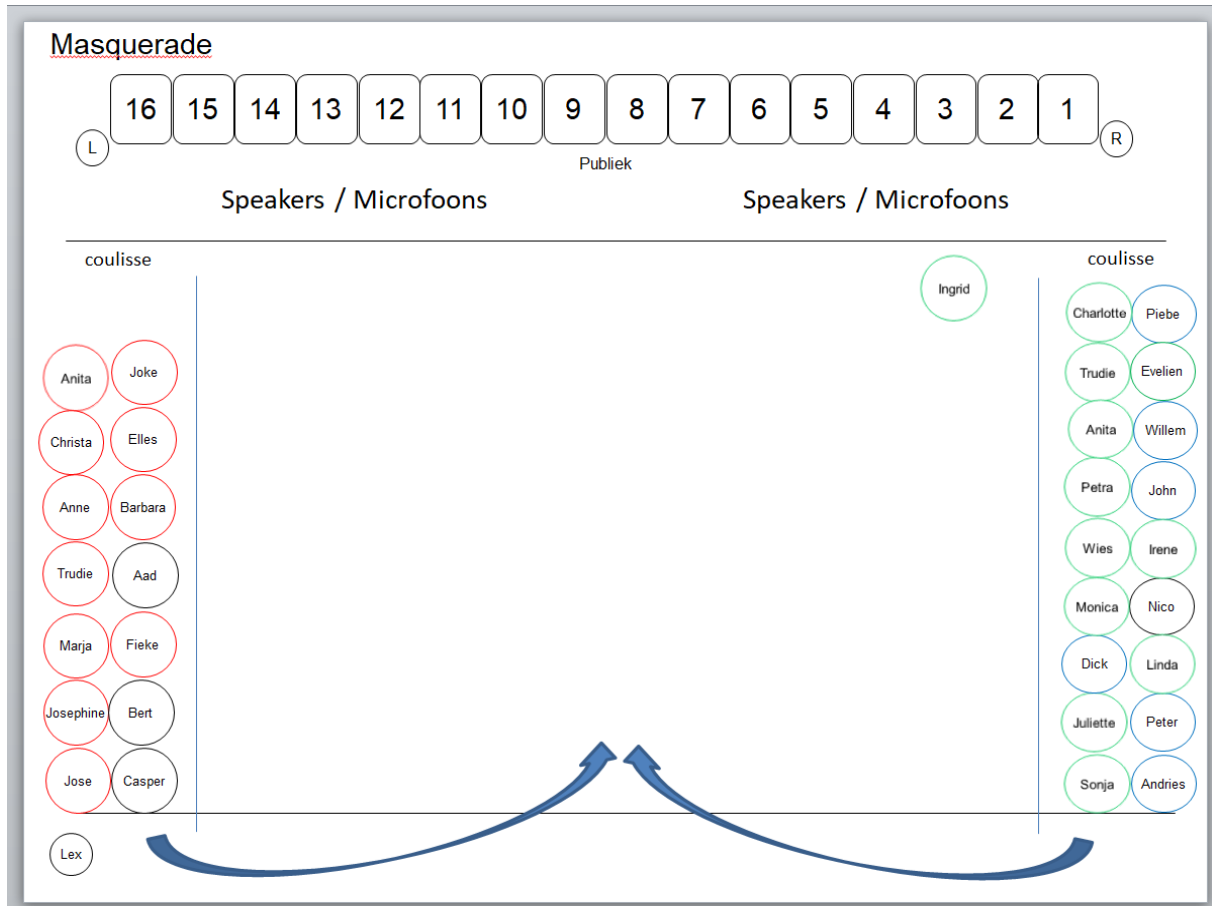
Masquerade

L 16 15 14 13 12 11 10 9 8 7 6 5 4 3 2 1 R

Publiek

Speakers / Microfoons

Speakers / Microfoons

coulisse

coulisse

Ingrid

Anita
Joke
Christa
Elles
Anne
Barbara
Trudie
Aad
Marja
Fieke
Josephine
Bert
Jose
Casper

Charlotte
Piebe
Trudie
Evelien
Anita
Willem
Petra
John
Wies
Irene
Monica
Nico
Dick
Linda
Juliette
Peter
Sonja
Andries

Lex